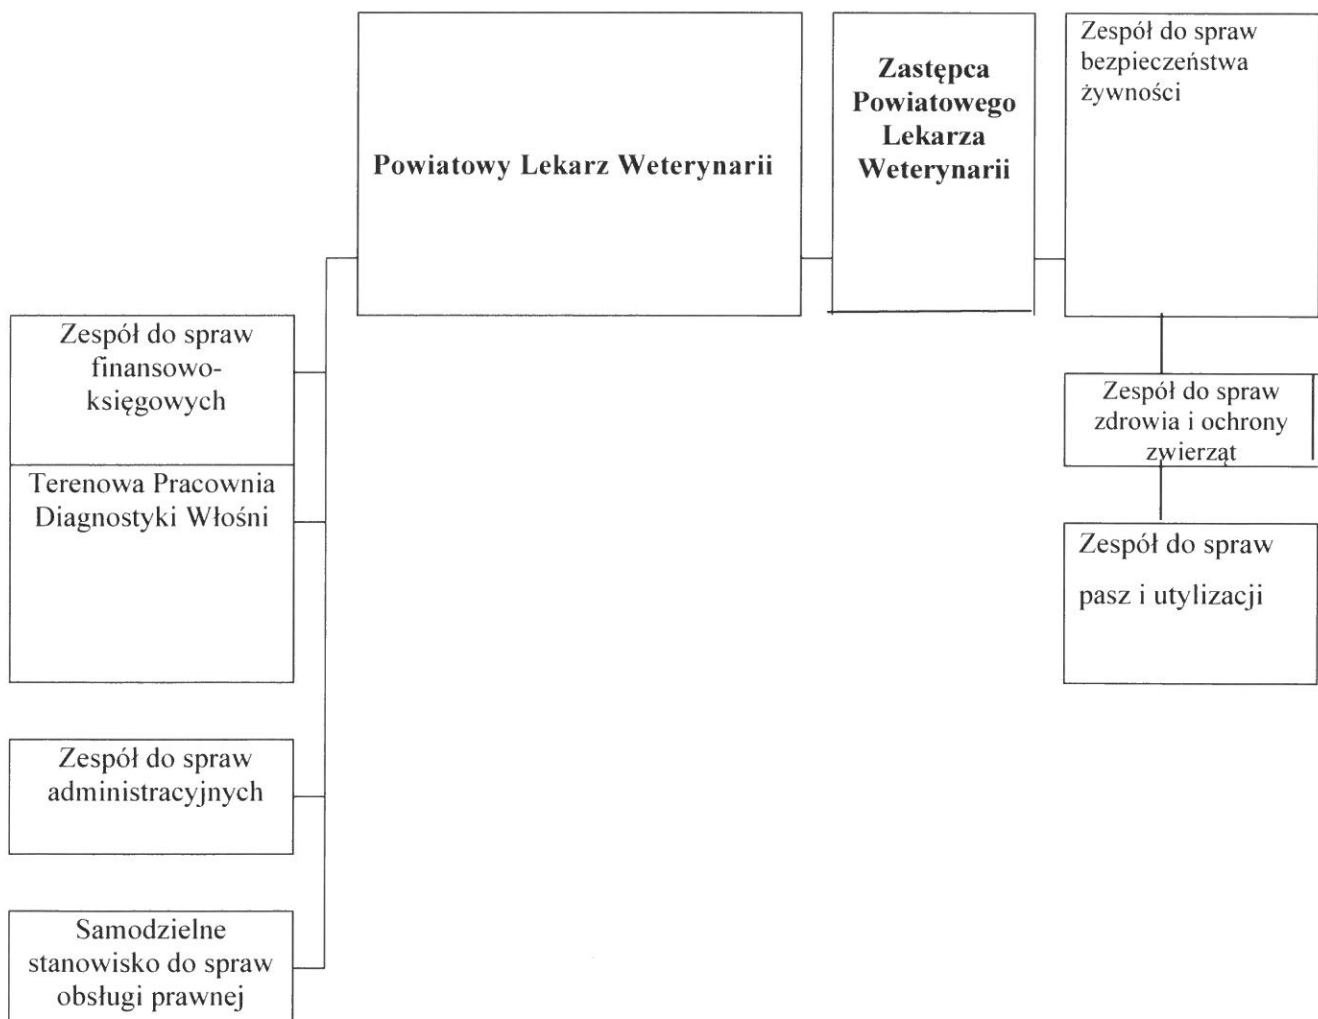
Powiatowy Lekarz Weterynarii

Zastępca Powiatowego Lekarza Weterynarii

Zespół do spraw bezpieczeństwa żywności

Zespół do spraw zdrowia i ochrony zwierząt

Zespół do spraw pasz i utylizacji

Zespół do spraw finansowo-księgowych

Terenowa Pracownia Diagnostyki Włośni

Zespół do spraw administracyjnych

Samodzielne stanowisko do spraw obsługi prawnej